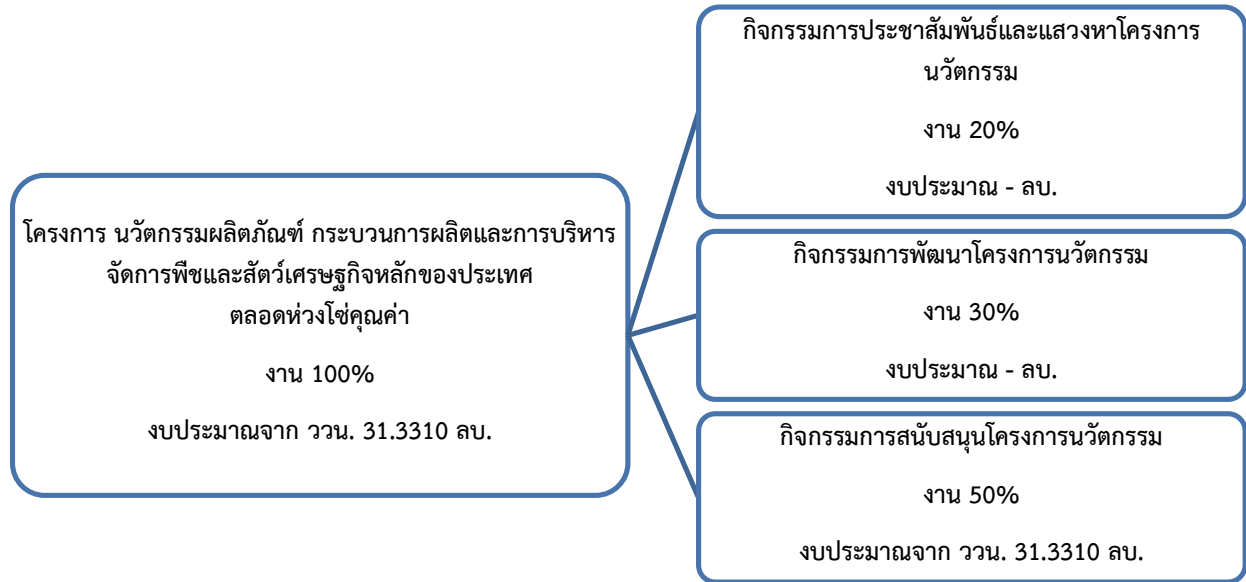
โครงการ นวัตกรรมผลิตภัณฑ์ กระบวนการผลิตและการบริหารจัดการพืชและสัตว์เศรษฐกิจหลักของประเทศ ตลอดห่วงโซ่คุณค่า

งาน 100%

งบประมาณจาก วว. 31.3310 ลบ.

กิจกรรมการประชาสัมพันธ์และแสวงหาโครงการนวัตกรรม

งาน 20%

งบประมาณ - ลบ.

กิจกรรมการพัฒนาโครงการนวัตกรรม

งาน 30%

งบประมาณ - ลบ.

กิจกรรมการสนับสนุนโครงการนวัตกรรม

งาน 50%

งบประมาณจาก วว. 31.3310 ลบ.